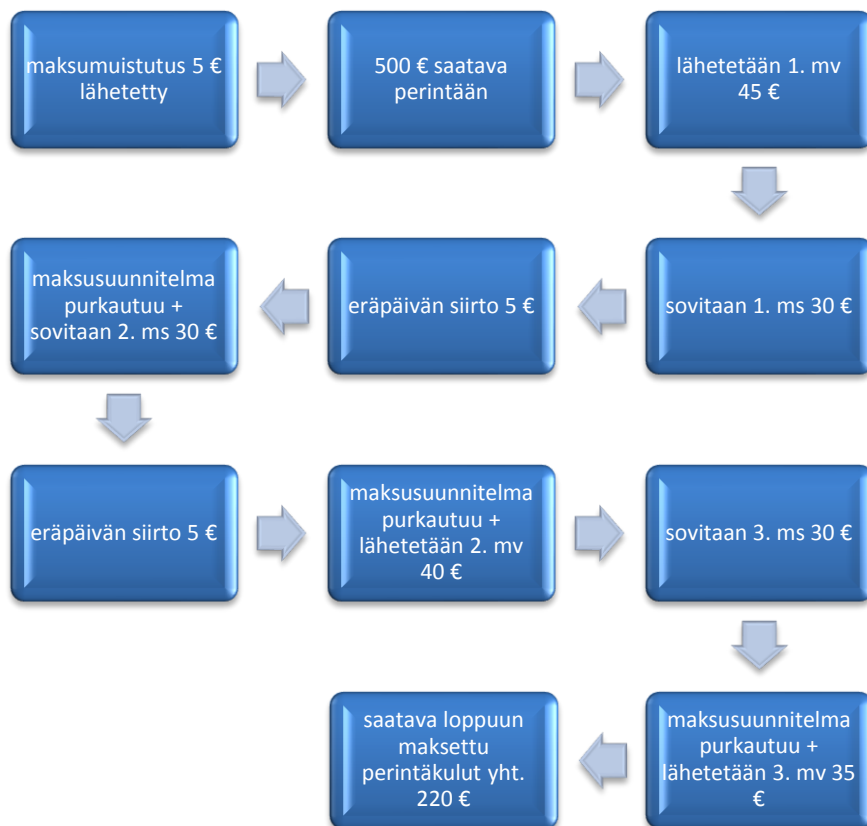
maksumuistutus 5 € lähetetty

500 € saatava perintään

lähetetään 1. mv 45 €

sovitaan 1. ms 30 €

eräpäivän siirto 5 €

maksusuunnitelma purkautuu + sovitaan 2. ms 30 €

eräpäivän siirto 5 €

maksusuunnitelma purkautuu + lähetetään 2. mv 40 €

sovitaan 3. ms 30 €

maksusuunnitelma purkautuu + lähetetään 3. mv 35 €

saatava loppuun maksettu perintäkulut yht. 220 €